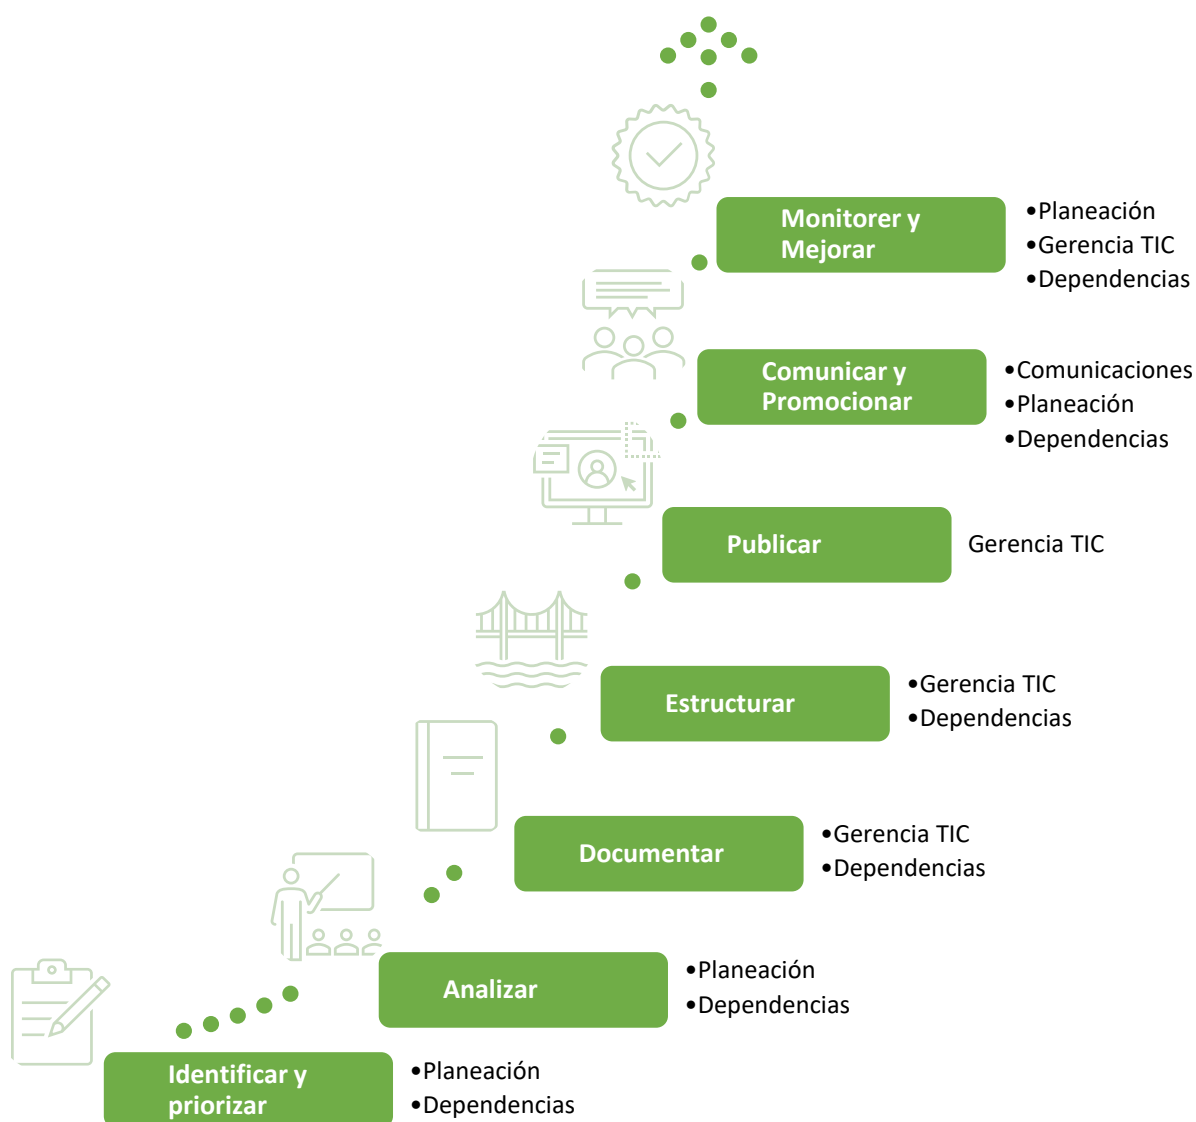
Monitorer y Mejorar

•Planeación
•Gerencia TIC
•Dependencias

Comunicar y Promocionar

•Comunicaciones
•Planeación
•Dependencias

Publicar

Gerencia TIC

Estructurar

•Gerencia TIC
•Dependencias

Documentar

•Gerencia TIC
•Dependencias

Analizar

•Planeación
•Dependencias

Identificar y priorizar

•Planeación
•Dependencias